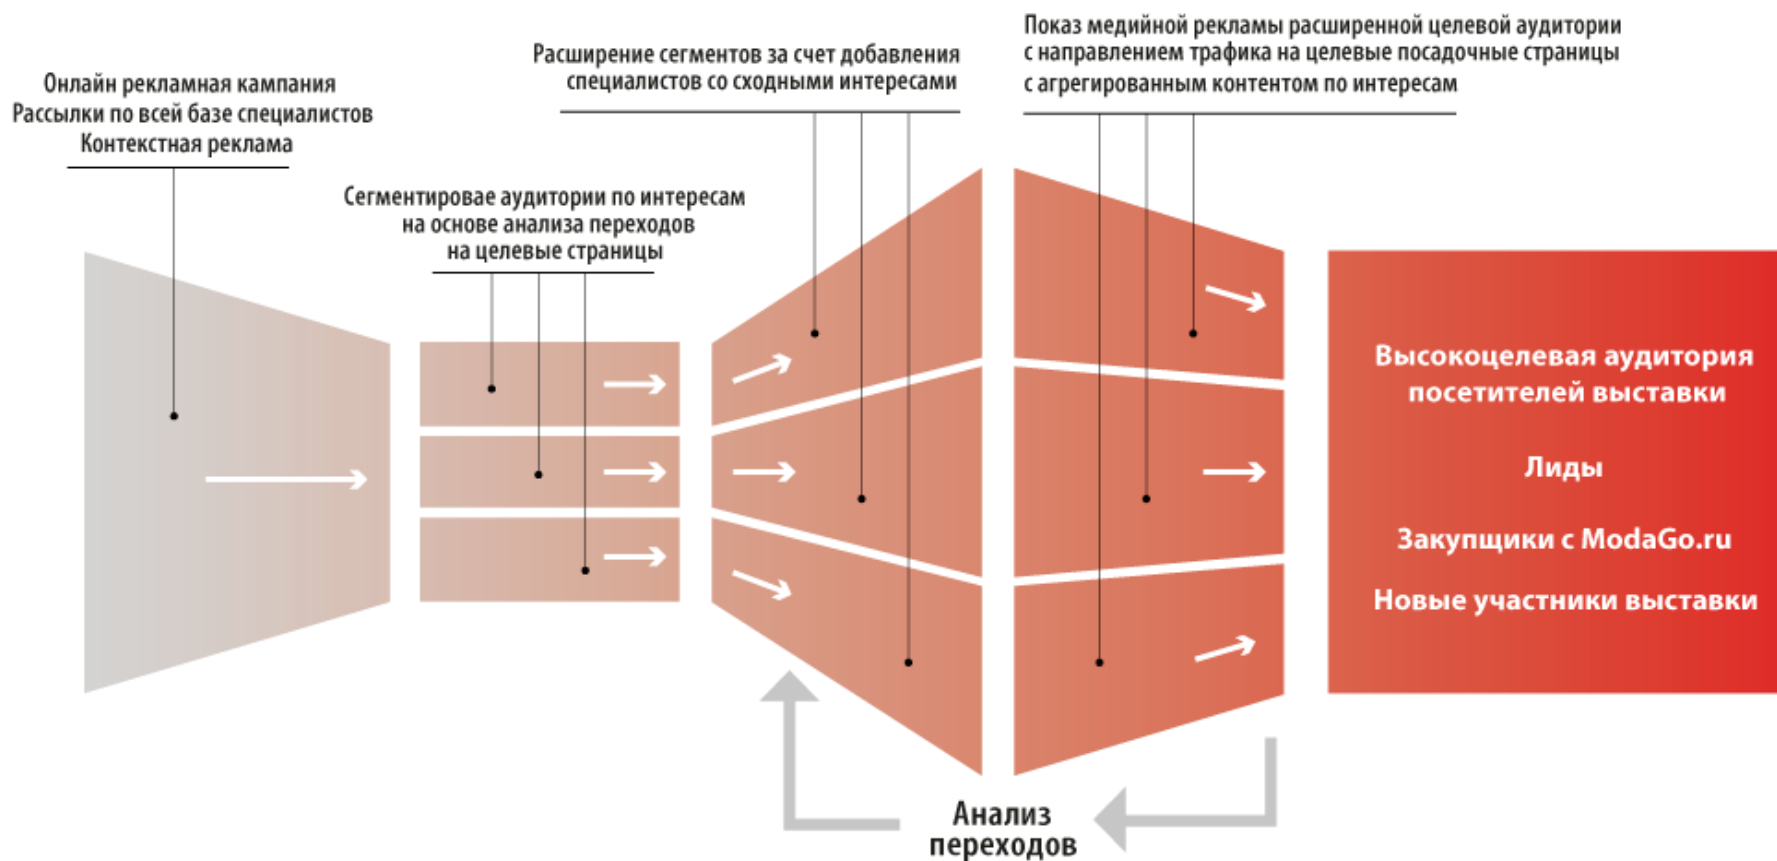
Онлайн рекламная кампания
Рассылки по всей базе специалистов
Контекстная реклама

Сегментировае аудитории по интересам
на основе анализа переходов
на целевые страницы

Расширение сегментов за счет добавления
специалистов со сходными интересами

Показ медийной рекламы расширенной целевой аудитории
с направлением трафика на целевые посадочные страницы
с агрегированным контентом по интересам

Высокоцелевая аудитория
посетителей выставки

Лиды

Закупщики с ModaGo.ru

Новые участники выставки

Анализ
переходов